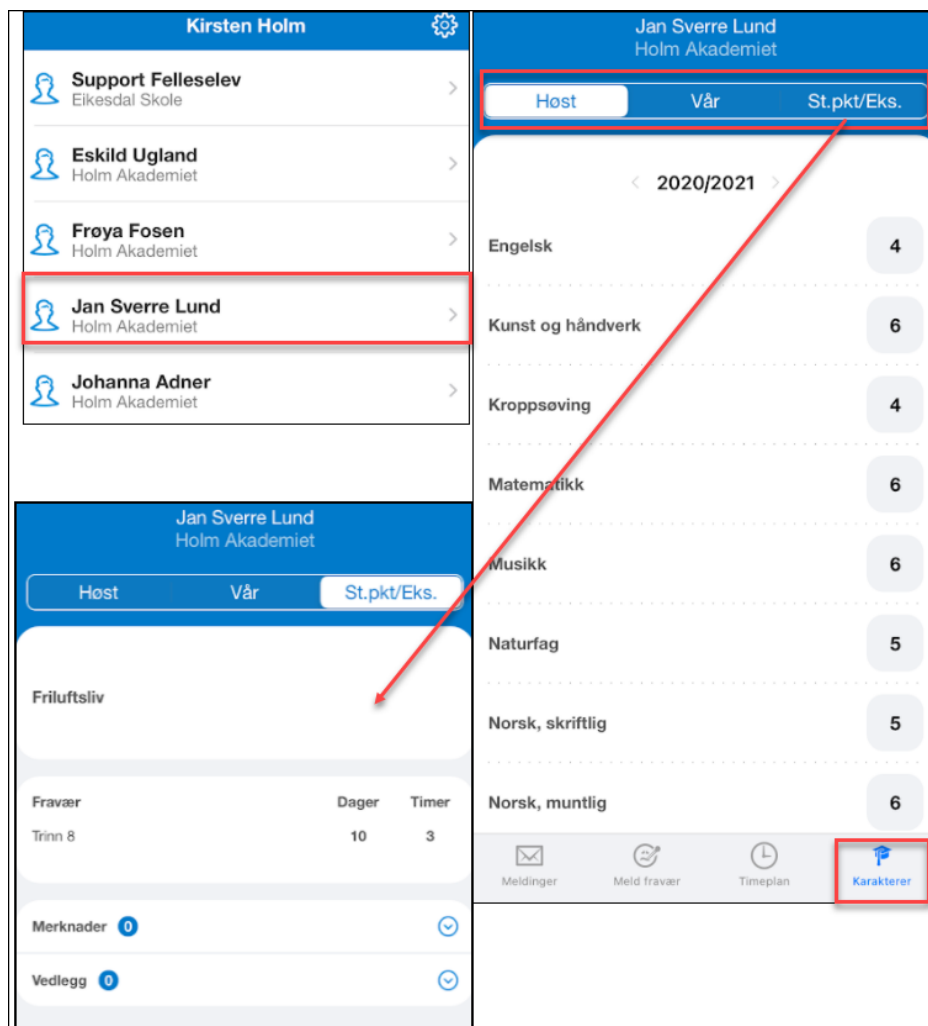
Kirsten Holm

Support Felleselev
Eikesdal Skole

Eskild Ugland
Holm Akademiet

Frøya Fosen
Holm Akademiet

Jan Sverre Lund
Holm Akademiet

Johanna Adner
Holm Akademiet

Jan Sverre Lund
Holm Akademiet

Høst | Vår | St.pkt/Eks.

2020/2021

| | |
|---|---|
| Engelsk | 4 |
| Kunst og håndverk | 6 |
| Kroppsøving | 4 |
| Matematikk | 6 |
| Musikk | 6 |
| Naturfag | 5 |
| Norsk, skriftlig | 5 |
| Norsk, muntlig | 6 |

Meldinger | Meld fravær | Timeplan | Karakterer

Jan Sverre Lund
Holm Akademiet

Høst | Vår | St.pkt/Eks.

Friluftsliv

| Fravær | Dager | Timer |
|---|---|---|
| Trinn 8 | 10 | 3 |

Merknader 0

Vedlegg 0